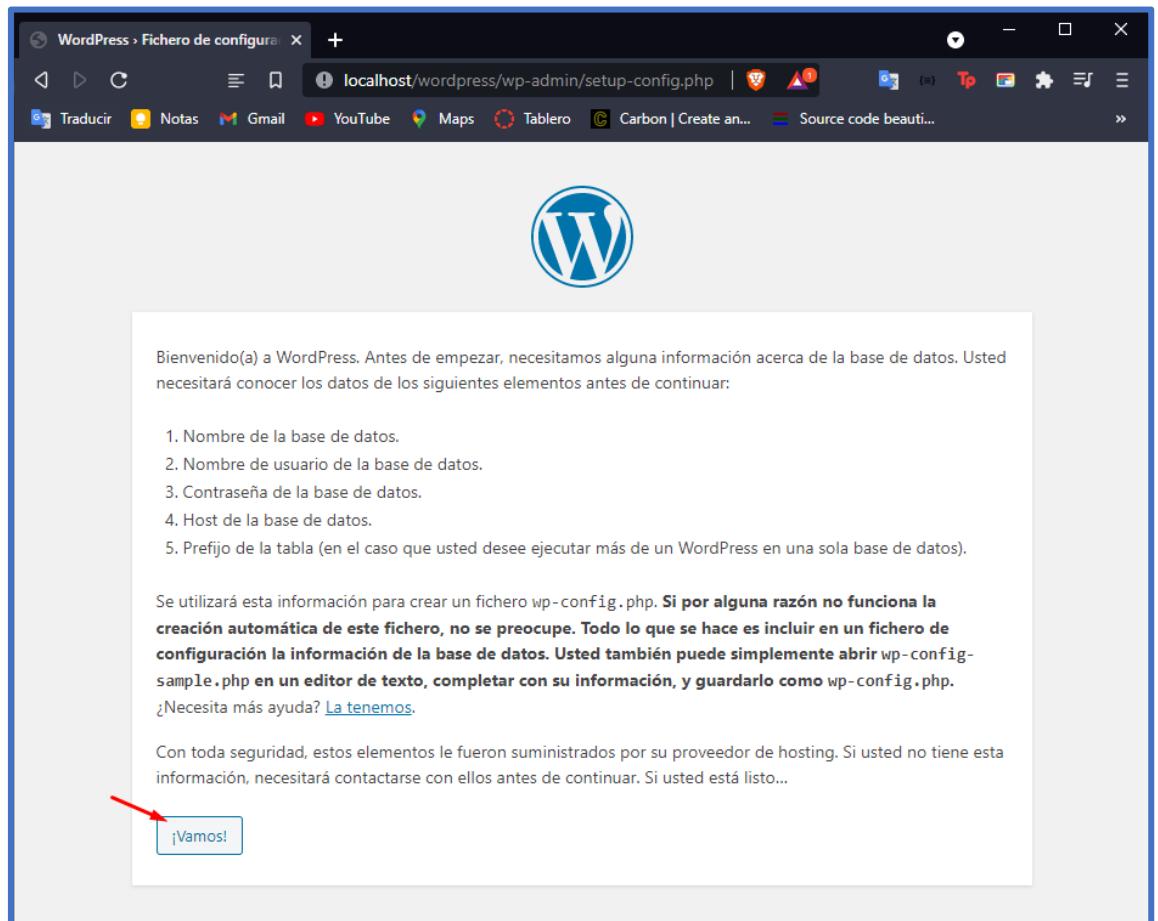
WordPress › Fichero de configura ×

localhost/wordpress/wp-admin/setup-config.php

Traducir   Notas   Gmail   YouTube   Maps   Tablero   Carbon | Create an...   Source code beauti...   »

Bienvenido(a) a WordPress. Antes de empezar, necesitamos alguna información acerca de la base de datos. Usted necesitará conocer los datos de los siguientes elementos antes de continuar:

1. Nombre de la base de datos.
2. Nombre de usuario de la base de datos.
3. Contraseña de la base de datos.
4. Host de la base de datos.
5. Prefijo de la tabla (en el caso que usted desee ejecutar más de un WordPress en una sola base de datos).

Se utilizará esta información para crear un fichero wp-config.php. **Si por alguna razón no funciona la creación automática de este fichero, no se preocupe. Todo lo que se hace es incluir en un fichero de configuración la información de la base de datos. Usted también puede simplemente abrir wp-config-sample.php en un editor de texto, completar con su información, y guardarlo como wp-config.php.** ¿Necesita más ayuda? La tenemos.

Con toda seguridad, estos elementos le fueron suministrados por su proveedor de hosting. Si usted no tiene esta información, necesitará contactarse con ellos antes de continuar. Si usted está listo...

¡Vamos!